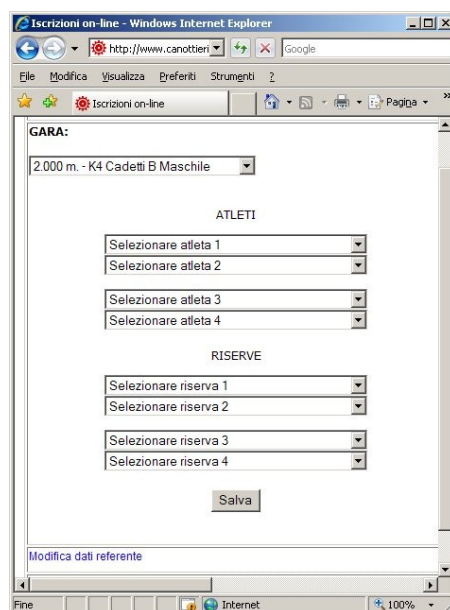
Iscrizioni on-line - Windows Internet Explorer

http://www.canottieri

Google

File Modifica Visualizza Preferiti Strumenti ?

Iscrizioni on-line

Pagina

GARA:

2.000 m. - K4 Cadetti B Maschile

ATLETI

Selezionare atleta 1
Selezionare atleta 2

Selezionare atleta 3
Selezionare atleta 4

RISERVE

Selezionare riserva 1
Selezionare riserva 2

Selezionare riserva 3
Selezionare riserva 4

Salva

Modifica dati referente

Fine

Internet

100%